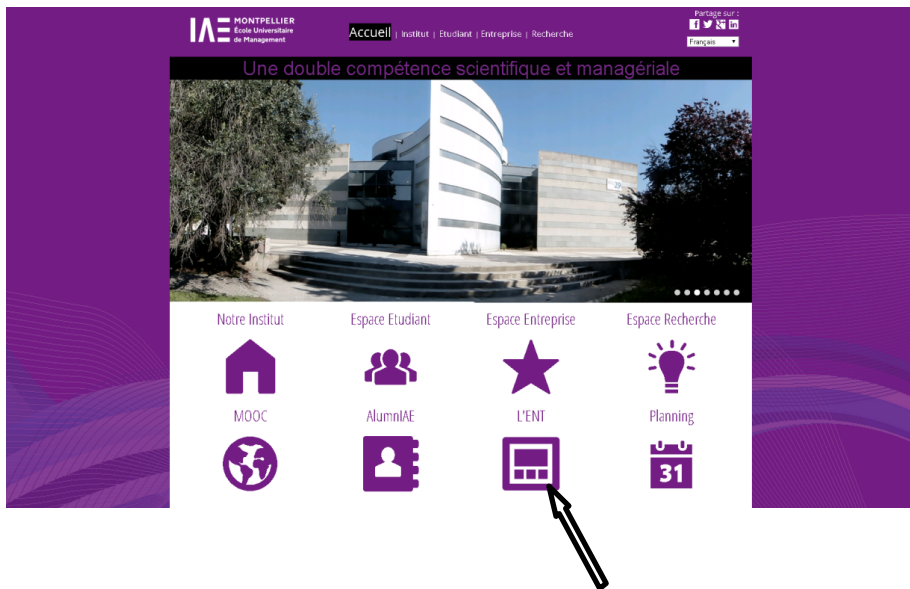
IAE MONTPELLIER
École Universitaire de Management

Accueil | Institut | Etudiant | Entreprise | Recherche

Partage sur :

Français

Une double compétence scientifique et managériale

Notre Institut

Espace Etudiant

Espace Entreprise

Espace Recherche

MOOC

AlumnIAE

L'ENT

Planning

31